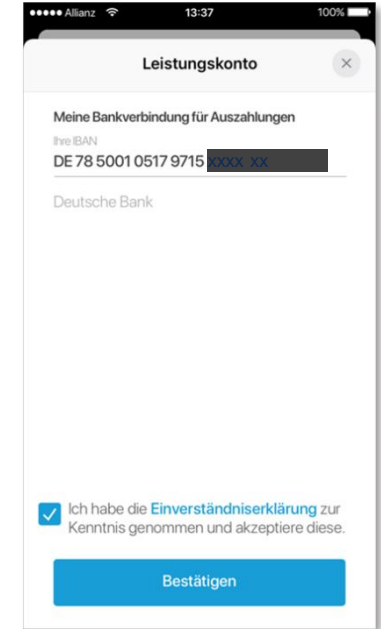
●●●●● Allianz 13:37 100%

Leistungskonto

×

Meine Bankverbindung für Auszahlungen

Ihre IBAN

DE 78 5001 0517 9715 XXXX XX

Deutsche Bank

Ich habe die Einverständniserklärung zur Kenntnis genommen und akzeptiere diese.

Bestätigen